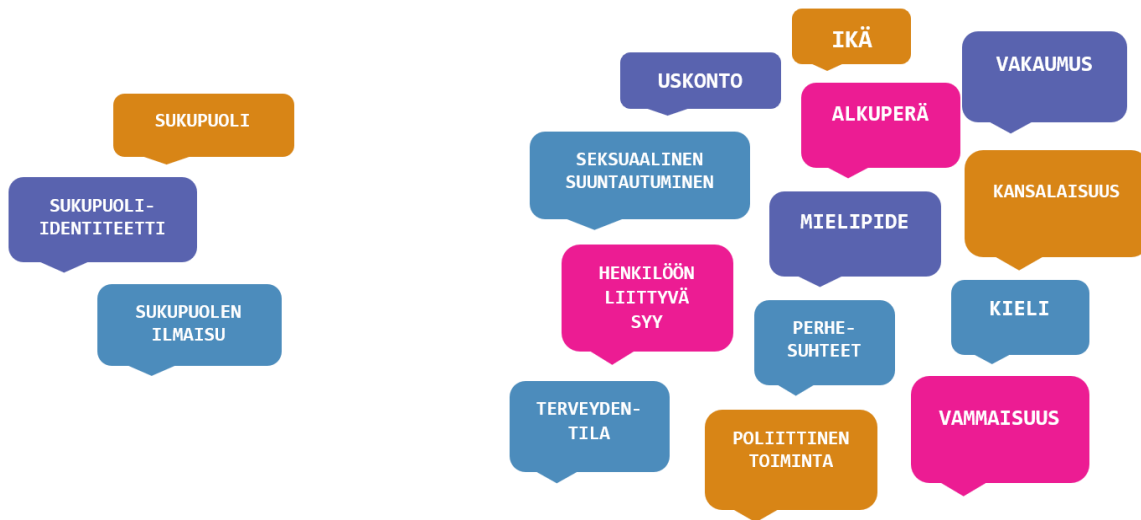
SUKUPUOLI

SUKUPUOLI-IDENTITEETTI

SUKUPUOLEN ILMAISU

IKÄ

USKONTO

VAKAUMUS

ALKUPERÄ

SEKSUAALINEN SUUNTAUTUMINEN

KANSALAISUUS

MIELIPIDE

HENKILÖÖN LIITTYVÄ SYY

KIELI

PERHE-SUHTEET

TERVEYDEN-TILA

VAMMAISUUS

POLIITTINEN TOIMINTA